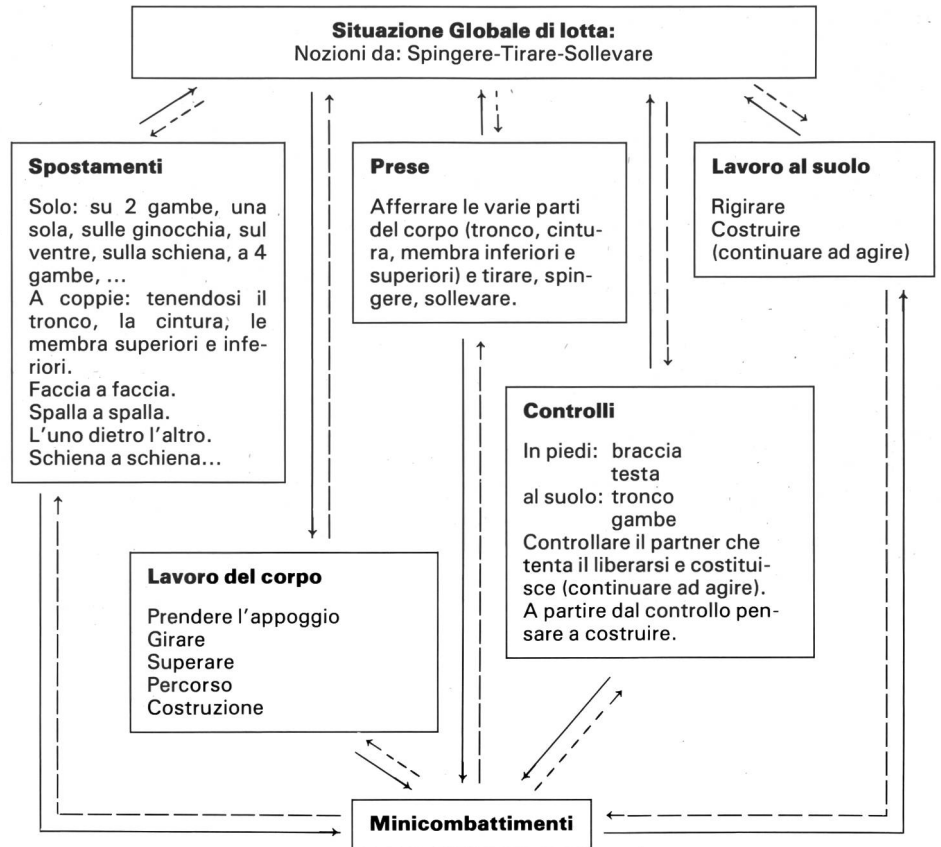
**Situazione Globale di lotta:**
Nozioni da: Spingere-Tirare-Sollevare

**Spostamenti**

Solo: su 2 gambe, una sola, sulle ginocchia, sul ventre, sulla schiena, a 4 gambe, ...
A coppie: tenendosi il tronco, la cintura, le membra superiori e inferiori.
Faccia a faccia.
Spalla a spalla.
L'uno dietro l'altro.
Schiena a schiena...

**Prese**

Afferrare le varie parti del corpo (tronco, cintura, membra inferiori e superiori) e tirare, spingere, sollevare.

**Lavoro al suolo**

Rigirare
Costruire
(continuare ad agire)

**Controlli**

In piedi: braccia
testa
al suolo: tronco
gambe
Controllare il partner che tenta il liberarsi e costituisce (continuare ad agire).
A partire dal controllo pensare a costruire.

**Lavoro del corpo**

Prendere l'appoggio
Girare
Superare
Percorso
Costruzione

**Minicombattimenti**